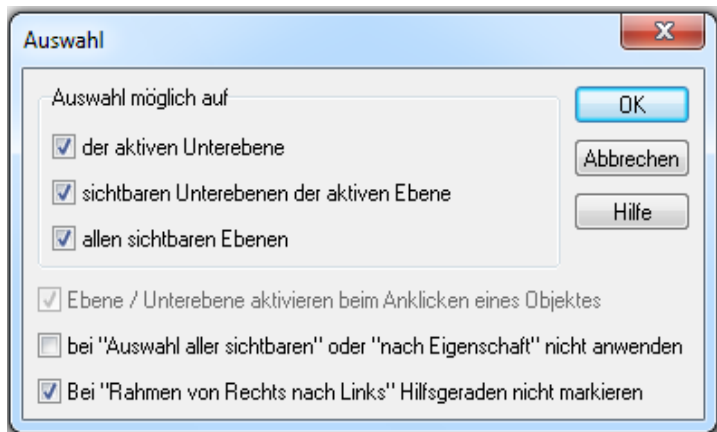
Auswahl

X

Auswahl möglich auf

der aktiven Unterebene

sichtbaren Unterebenen der aktiven Ebene

allen sichtbaren Ebenen

OK

Abbrechen

Hilfe

Ebene / Unterebene aktivieren beim Anklicken eines Objektes

bei "Auswahl aller sichtbaren" oder "nach Eigenschaft" nicht anwenden

Bei "Rahmen von Rechts nach Links" Hilfsgeraden nicht markieren